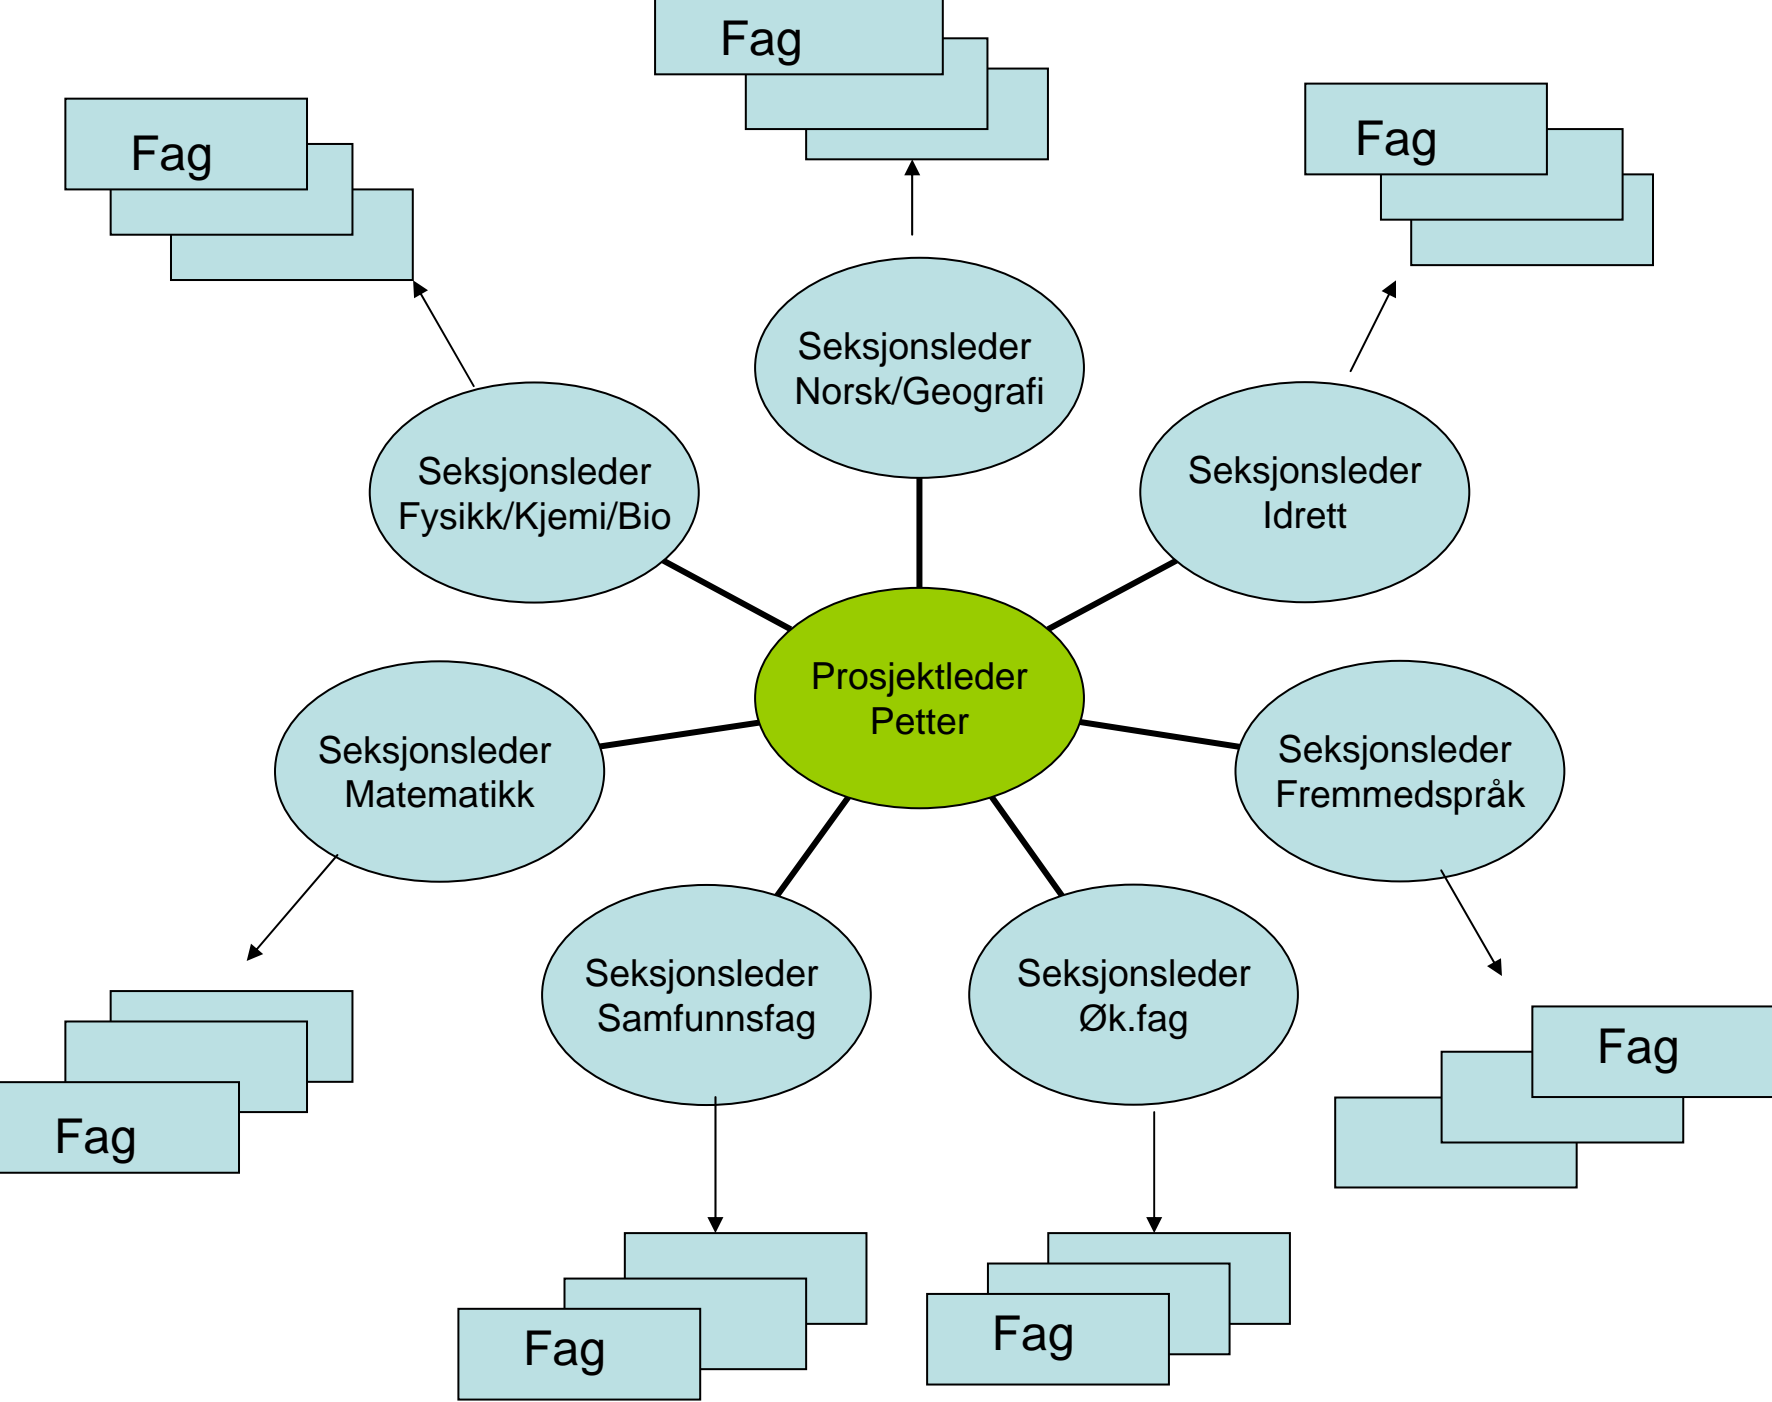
Fag

Fag

Fag

Seksjonsleder Norsk/Geografi

Seksjonsleder Fysikk/Kjemi/Bio

Seksjonsleder Idrett

Prosjektleder Petter

Seksjonsleder Matematikk

Seksjonsleder Fremmedspråk

Seksjonsleder Samfunnsfag

Seksjonsleder Øk.fag

Fag

Fag

Fag

Fag